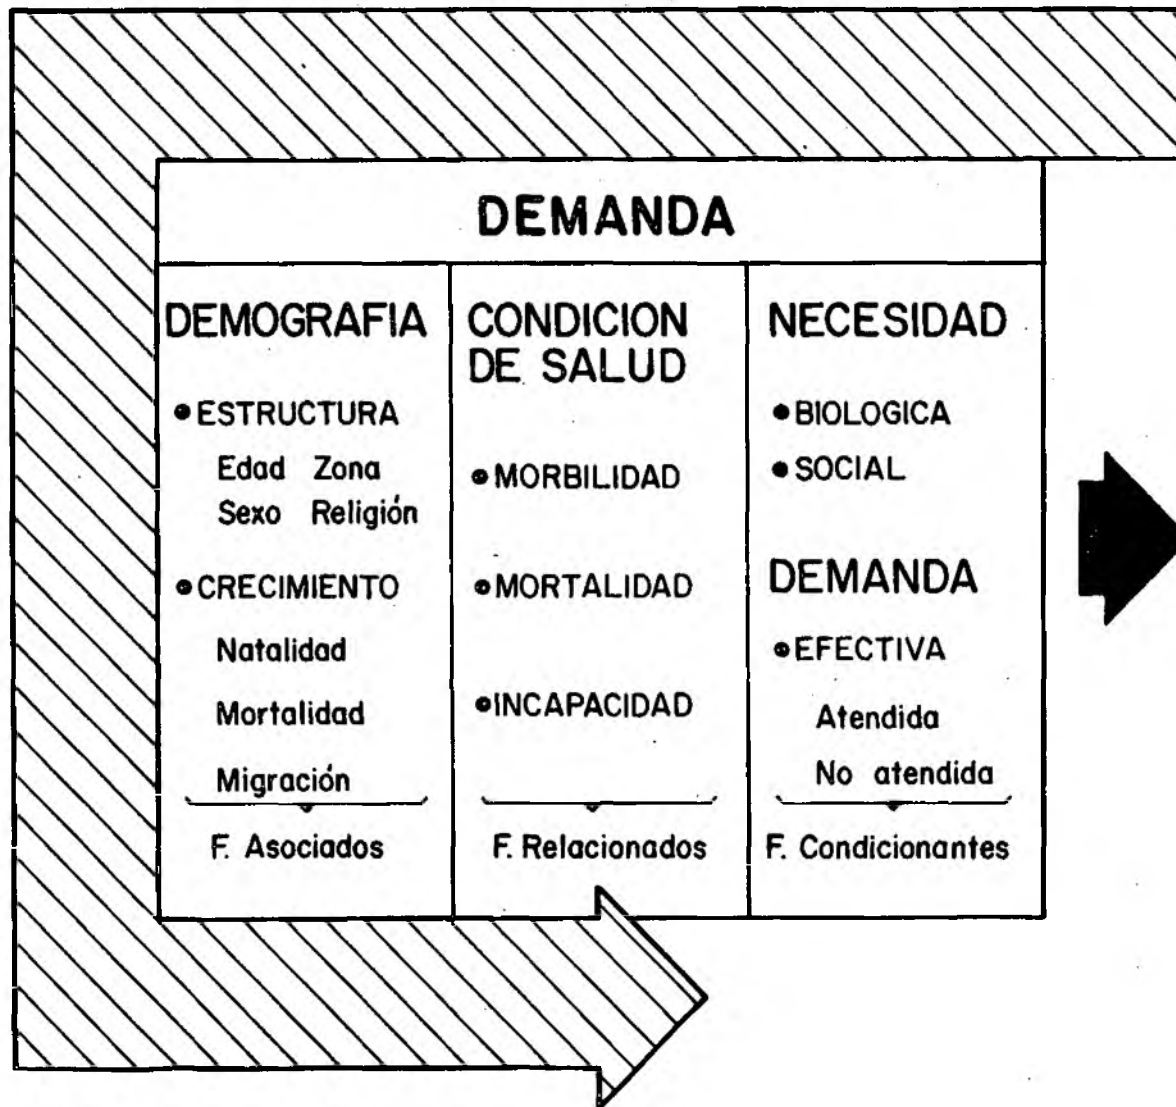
DEMANDA

DEMOGRAFIA

• ESTRUCTURA
Edad Zona
Sexo Religión

• CRECIMIENTO
Natalidad
Mortalidad
Migración

F. Asociados

CONDICION DE SALUD

• MORBILIDAD

• MORTALIDAD

• INCAPACIDAD

F. Relacionados

NECESIDAD

• BIOLOGICA
• SOCIAL

DEMANDA

• EFECTIVA
Atendida
No atendida

F. Condicionantes